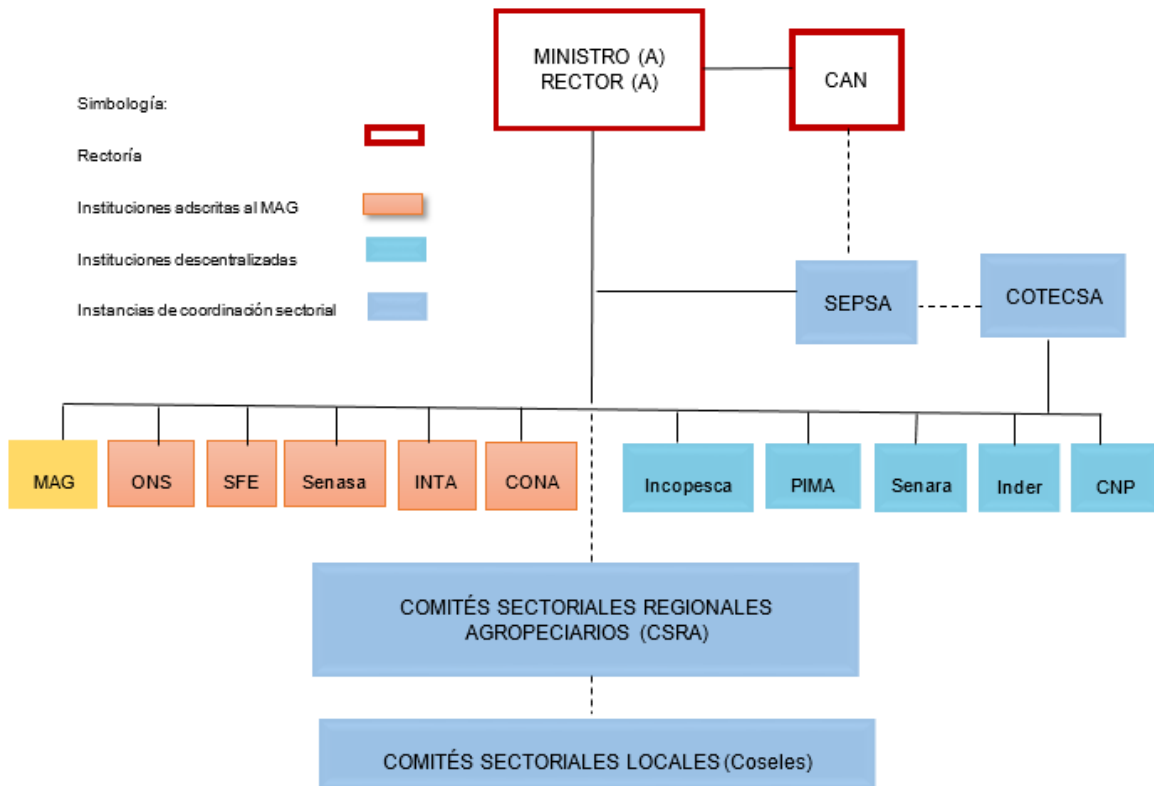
MINISTRO (A)
RECTOR (A)

CAN

Simbología:

Rectoría

Instituciones adscritas al MAG

Instituciones descentralizadas

Instancias de coordinación sectorial

SEPSA

COTECSA

MAG

ONS

SFE

Senasa

INTA

CONA

Incopesca

PIMA

Senara

Inder

CNP

COMITÉS SECTORIALES REGIONALES AGROPECIARIOS (CSRA)

COMITÉS SECTORIALES LOCALES (Coseles)